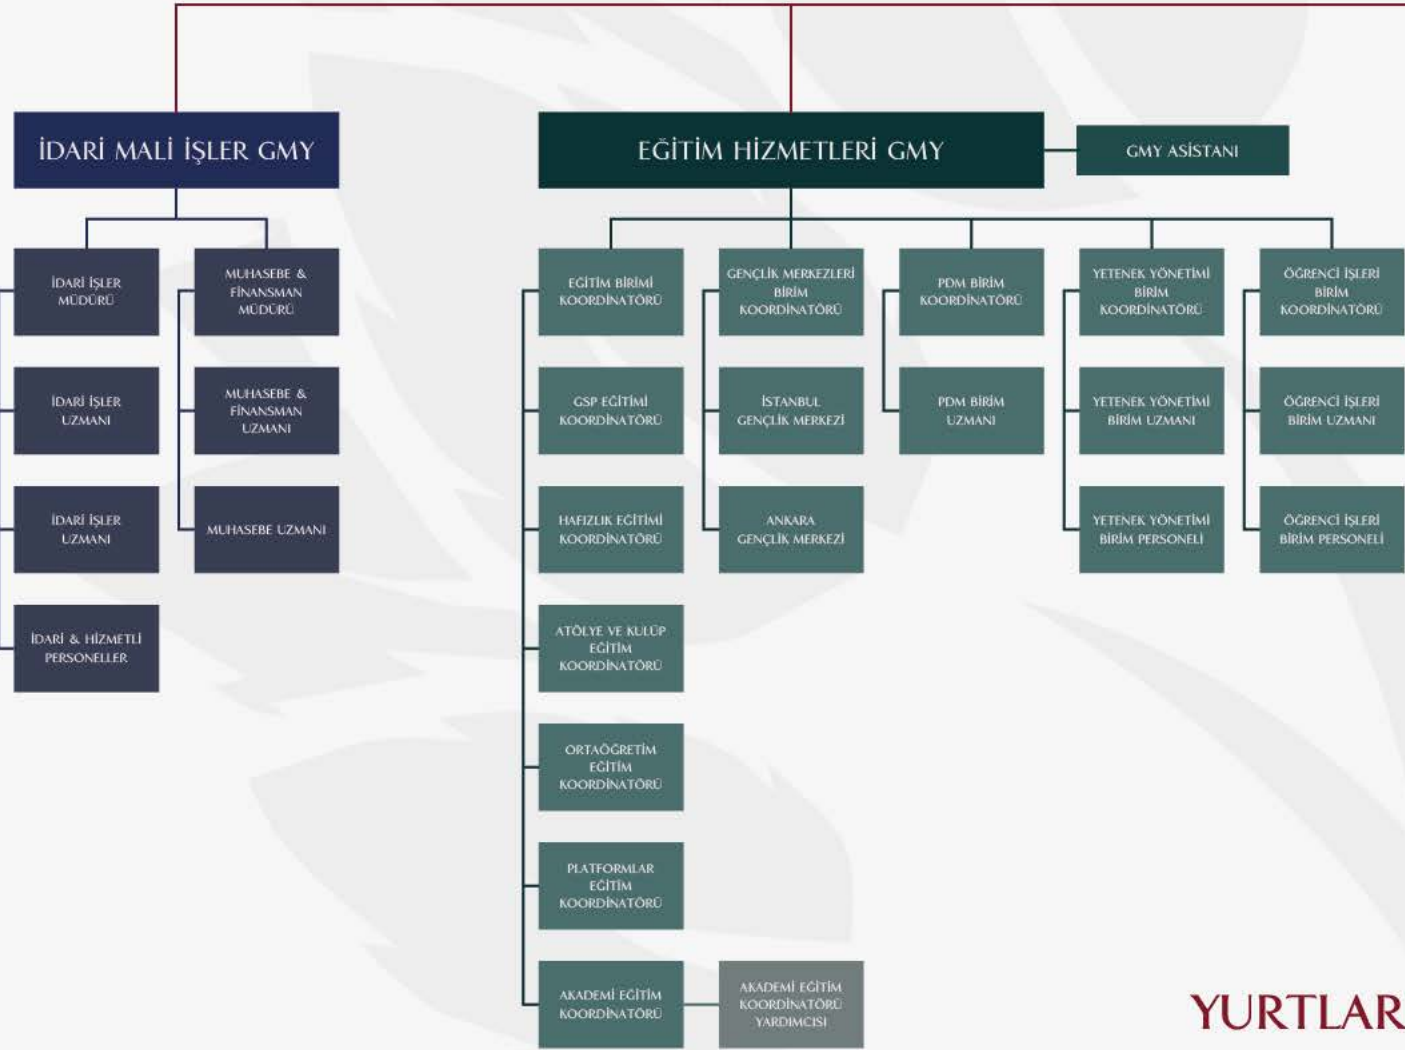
İDARİ MALİ İŞLER GMY

İDARİ İŞLER MÜDÜRÜ

MUHASEBE & FİNANSMAN MÜDÜRÜ

İDARİ İŞLER UZMANI

MUHASEBE & FİNANSMAN UZMANI

İDARİ İŞLER UZMANI

MUHASEBE UZMANI

İDARİ & HİZMETLİ PERSONELLER

EĞİTİM HİZMETLERİ GMY

GMY ASİSTANI

EĞİTİM BİRİMİ KOORDİNATÖRÜ

GSP EĞİTİMİ KOORDİNATÖRÜ

HAFIZLIK EĞİTİMİ KOORDİNATÖRÜ

ATÖLYE VE KULÜP EĞİTİM KOORDİNATÖRÜ

ORTAÖĞRETİM EĞİTİM KOORDİNATÖRÜ

PLATFORMLAR EĞİTİM KOORDİNATÖRÜ

AKADEMİ EĞİTİM KOORDİNATÖRÜ

AKADEMİ EĞİTİM KOORDİNATÖRÜ YARDIMCISI

GENÇLİK MERKEZLERİ BİRİM KOORDİNATÖRÜ

İSTANBUL GENÇLİK MERKEZİ

ANKARA GENÇLİK MERKEZİ

PDM BİRİM KOORDİNATÖRÜ

PDM BİRİM UZMANI

YETENEK YÖNETİMİ BİRİM KOORDİNATÖRÜ

YETENEK YÖNETİMİ BİRİM UZMANI

YETENEK YÖNETİMİ BİRİM PERSONELİ

ÖĞRENCİ İŞLERİ BİRİM KOORDİNATÖRÜ

ÖĞRENCİ İŞLERİ BİRİM UZMANI

ÖĞRENCİ İŞLERİ BİRİM PERSONELİ

YURTLAR